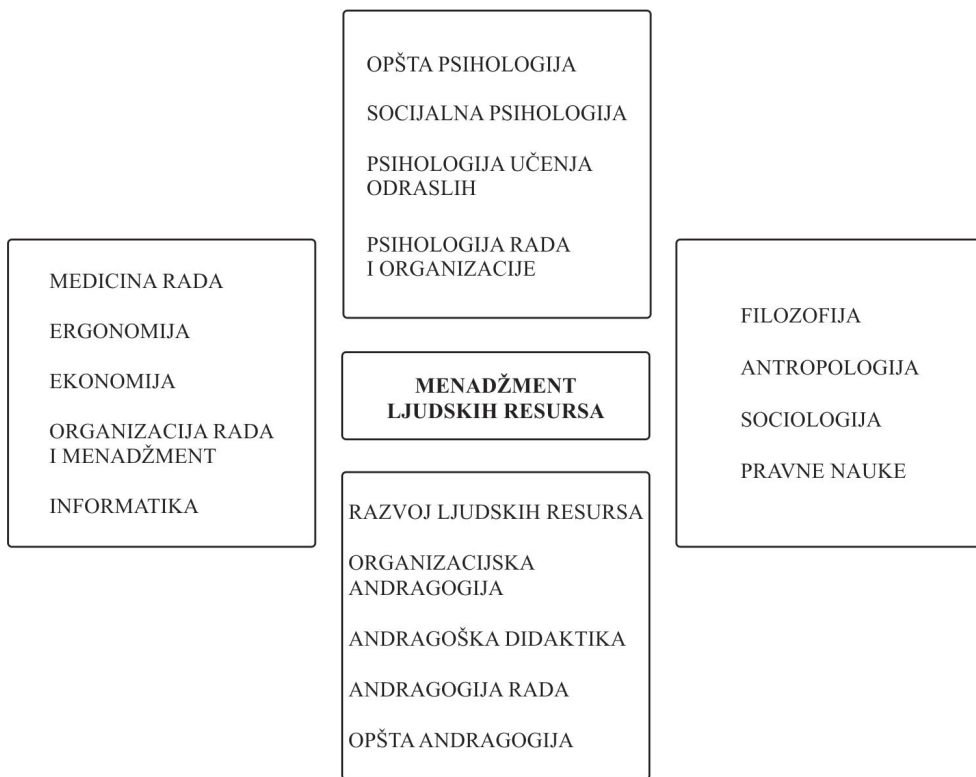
OPŠTA PSIHOLOGIJA

SOCIJALNA PSIHOLOGIJA

PSIHOLOGIJA UČENJA ODRASLIH

PSIHOLOGIJA RADA I ORGANIZACIJE

MEDICINA RADA

ERGONOMIJA

EKONOMIJA

ORGANIZACIJA RADA I MENADŽMENT

INFORMATIKA

MENADŽMENT LJUDSKIH RESURSA

FILOZOFIJA

ANTROPOLOGIJA

SOCIOLOGIJA

PRAVNE NAUKE

RAZVOJ LJUDSKIH RESURSA

ORGANIZACIJSKA ANDRAGOGIJA

ANDRAGOŠKA DIDAKTIKA

ANDRAGOGIJA RADA

OPŠTA ANDRAGOGIJA